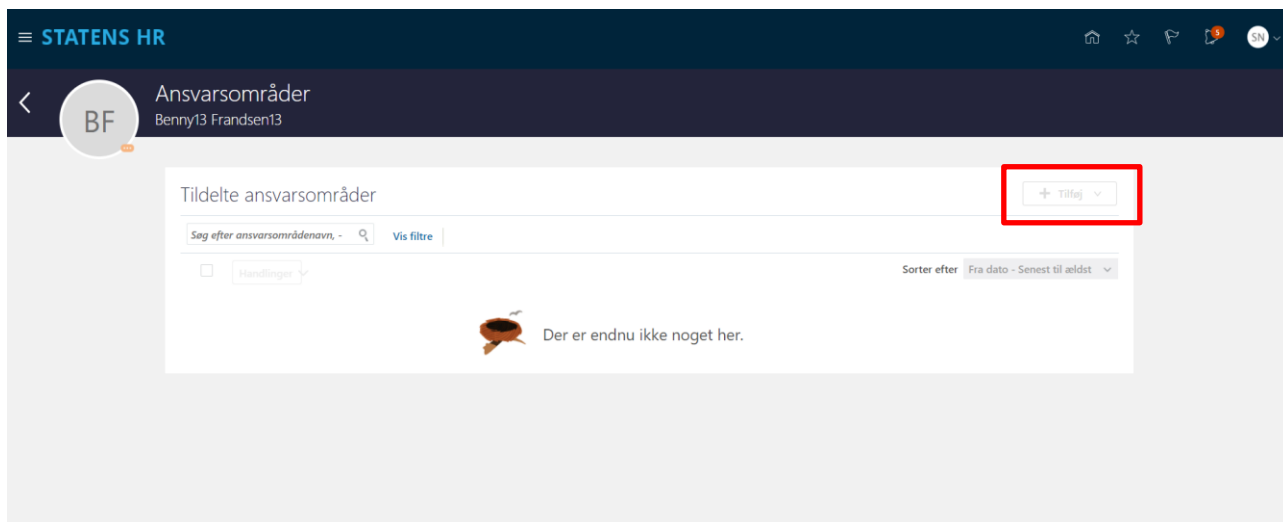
STATENS HR

5

SN

BF

Ansvarsområder
Benny13 Frandsen13

Tildelte ansvarsområder

+ Tilføj

Søg efter ansvarsområdenavn, -

Vis filtre

Handlinger

Sorter efter Fra dato - Senest til ældst

Der er endnu ikke noget her.